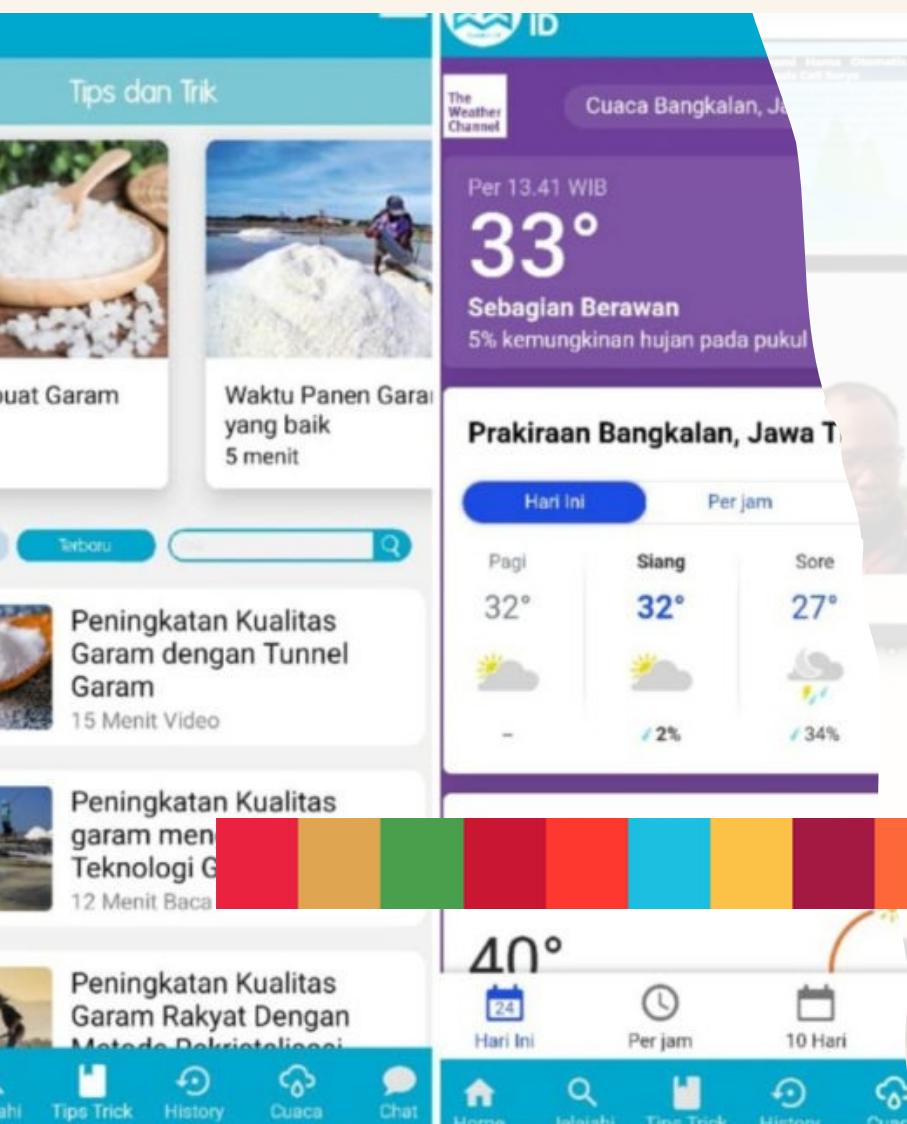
Tips dan Trik

buat Garam

Waktu Panen Garai yang baik
5 menit

Terbaru

Peningkatan Kualitas Garam dengan Tunnel Garam
15 Menit Video

Peningkatan Kualitas garam men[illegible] Teknologi G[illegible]
12 Menit Baca

Peningkatan Kualitas Garam Rakyat Dengan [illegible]

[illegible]ahi Tips Trick History Cuaca Chat

ID

The Weather Channel

Cuaca Bangkalan, Ja

Per 13.41 WIB
33°
Sebagian Berawan
5% kemungkinan hujan pada pukul

Prakiraan Bangkalan, Jawa T

Hari Ini Per jam

| Pagi | Siang | Sore |
|---|---|---|
| 32° | 32° | 27° |
| - | 2% | 34% |

40°

24 Hari Ini Per jam 10 Hari

Home Jelajahi Tips Trick History Cuac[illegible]